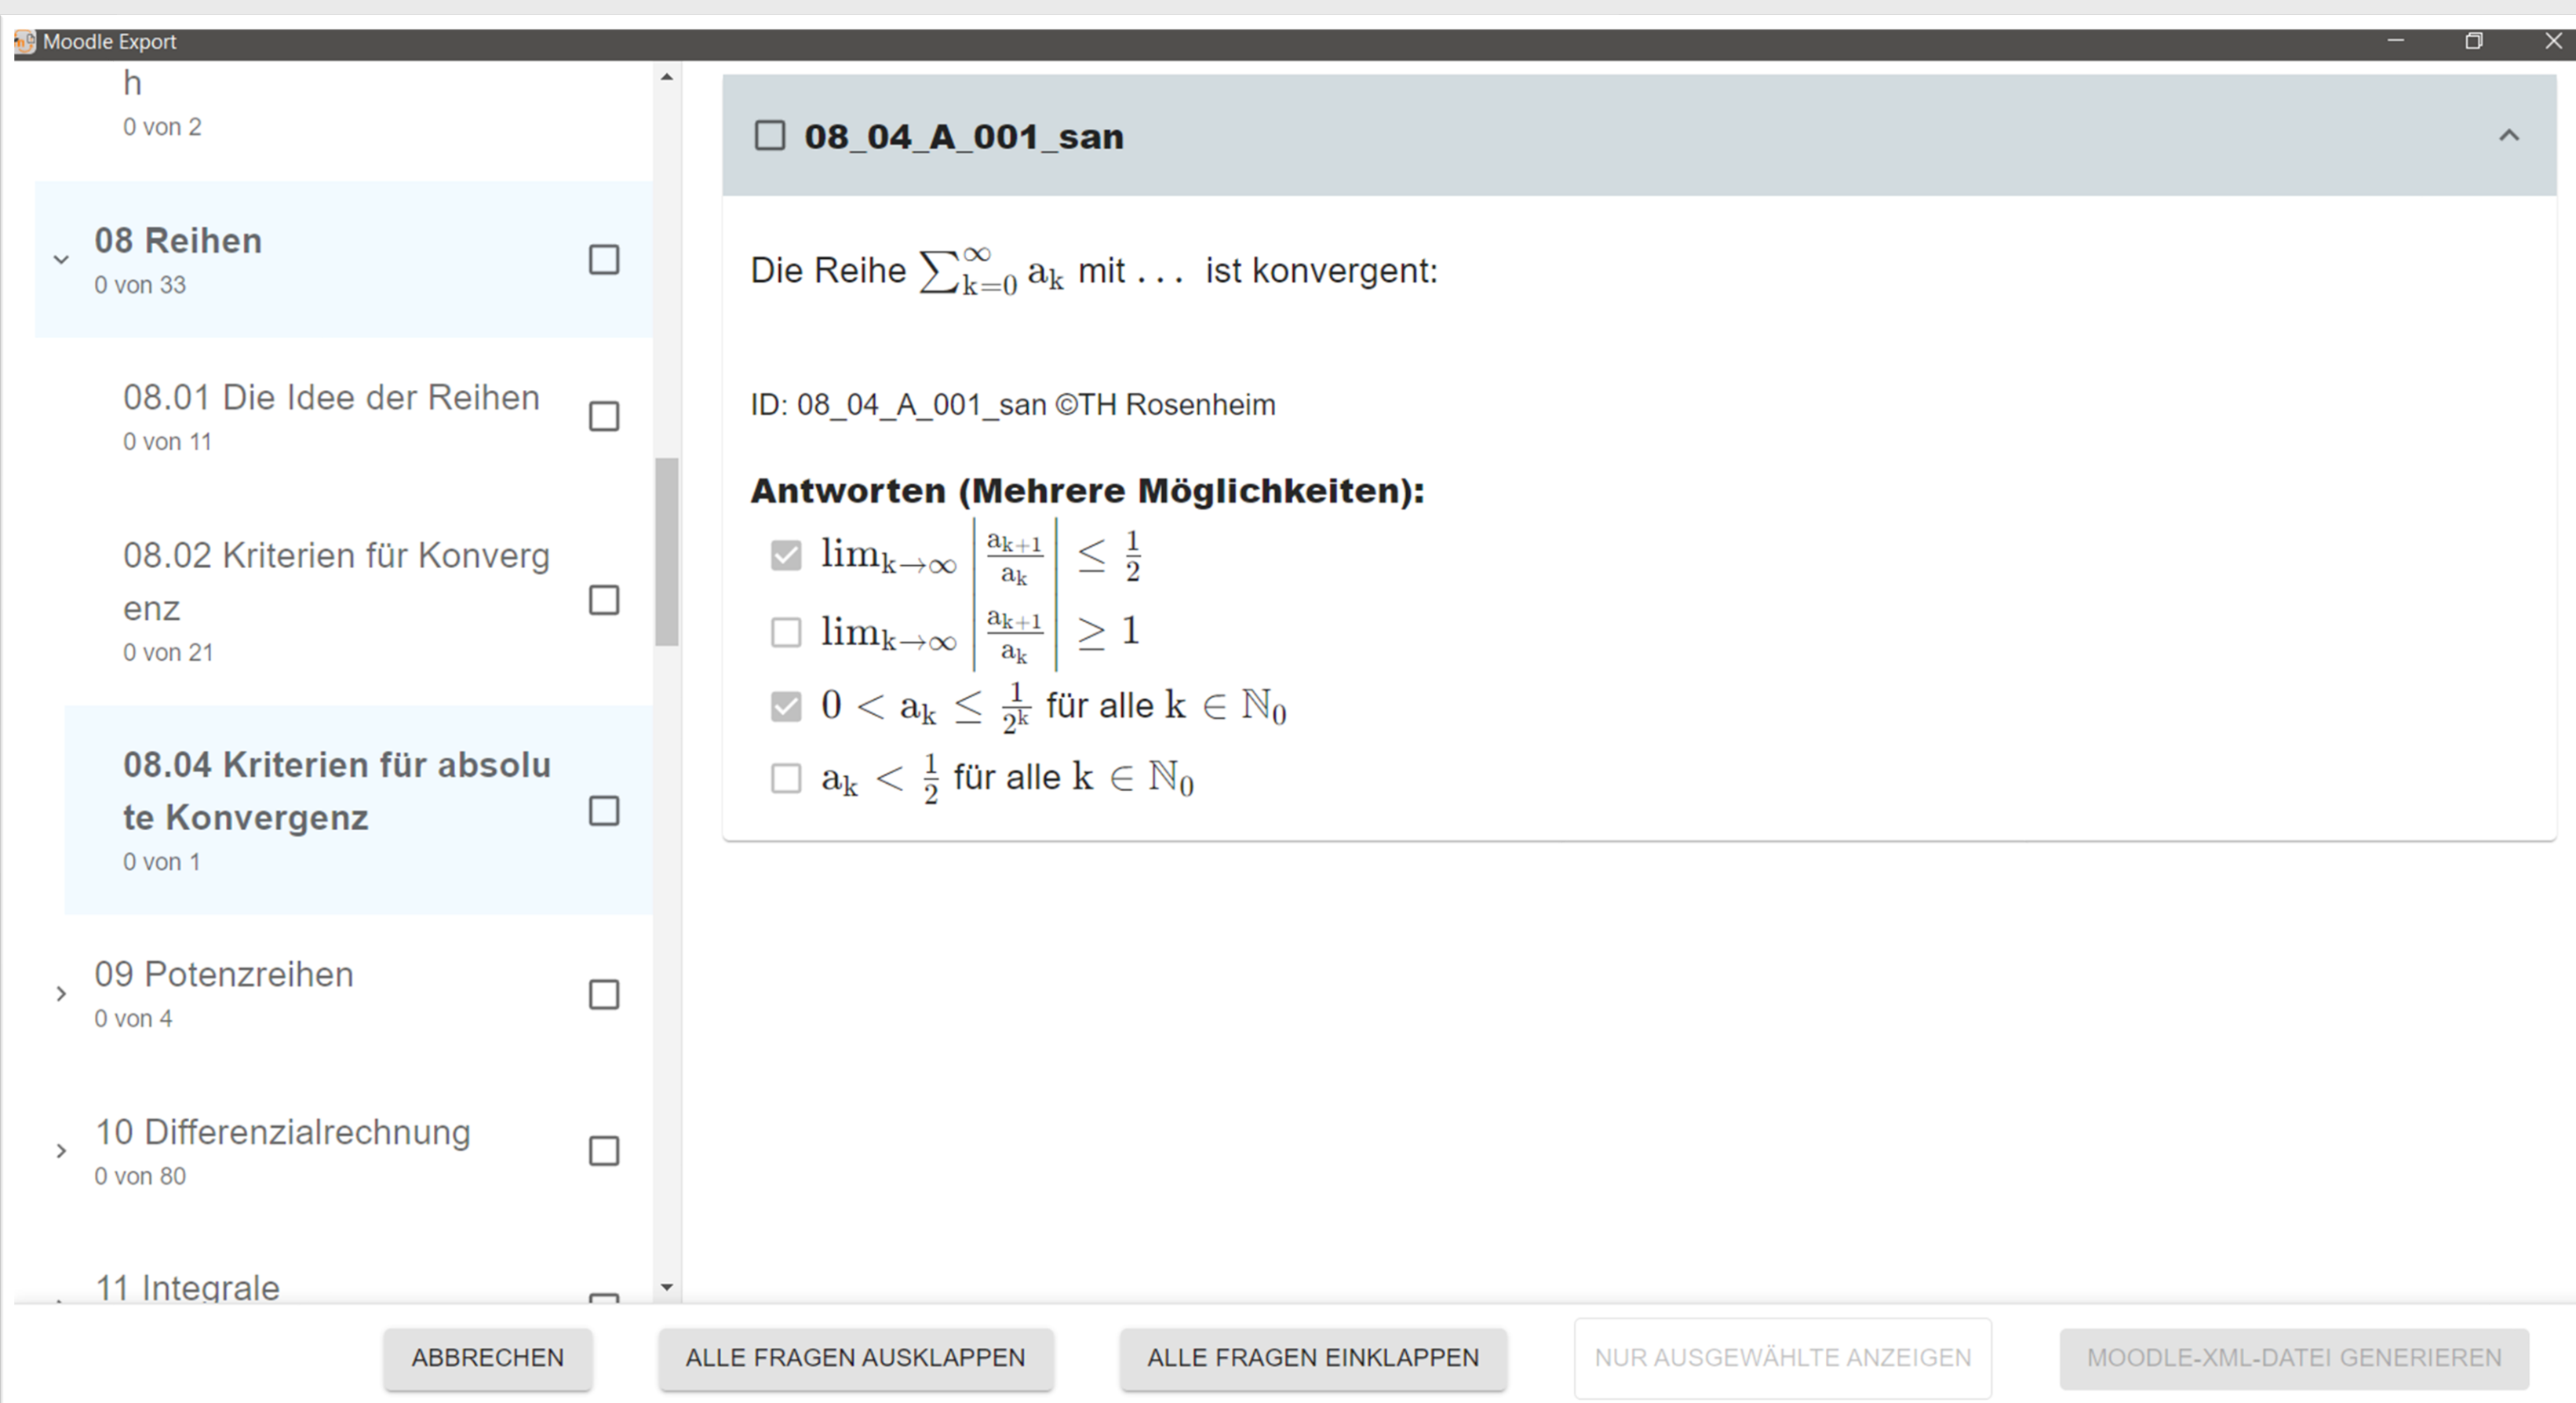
Moodle Export

h
0 von 2

08 Reihen
0 von 33

08.01 Die Idee der Reihen
0 von 11

08.02 Kriterien für Konvergenz
0 von 21

08.04 Kriterien für absolute Konvergenz
0 von 1

09 Potenzreihen
0 von 4

10 Differenzialrechnung
0 von 80

11 Integrale

08_04_A_001_san

Die Reihe $\sum_{k=0}^{\infty} a_k$ mit . . . ist konvergent:

ID: 08_04_A_001_san ©TH Rosenheim

Antworten (Mehrere Möglichkeiten):

$\lim_{k\to\infty} \left|\frac{a_{k+1}}{a_k}\right| \leq \frac{1}{2}$

$\lim_{k\to\infty} \left|\frac{a_{k+1}}{a_k}\right| \geq 1$

$0 < a_k \leq \frac{1}{2^k}$ für alle $k \in \mathbb{N}_0$

$a_k < \frac{1}{2}$ für alle $k \in \mathbb{N}_0$

ABBRECHEN
ALLE FRAGEN AUSKLAPPEN
ALLE FRAGEN EINKLAPPEN
NUR AUSGEWÄHLTE ANZEIGEN
MOODLE-XML-DATEI GENERIEREN